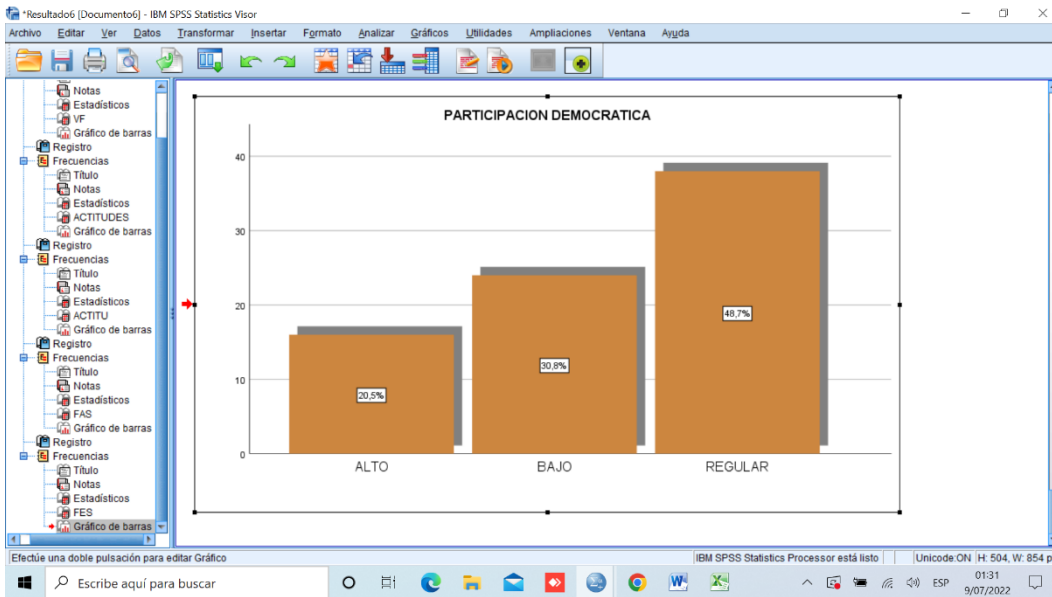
*Resultado6 [Documento6] - IBM SPSS Statistics Visor

Archivo Editar Ver Datos Transformar Insertar Formato Analizar Gráficos Utilidades Ampliaciones Ventana Ayuda

Notas
Estadísticos
VF
Gráfico de barras
Registro
Frecuencias
Título
Notas
Estadísticos
ACTITUDES
Gráfico de barras
Registro
Frecuencias
Título
Notas
Estadísticos
ACTITU
Gráfico de barras
Registro
Frecuencias
Título
Notas
Estadísticos
FAS
Gráfico de barras
Registro
Frecuencias
Título
Notas
Estadísticos
FES
Gráfico de barras

PARTICIPACION DEMOCRATICA

40
30
20
10
0

20,5%
30,8%
48,7%

ALTO BAJO REGULAR

Efectúe una doble pulsación para editar Gráfico
IBM SPSS Statistics Processor está listo
Unicode:ON H: 504, W: 854 p

Escribe aquí para buscar
ESP
01:31
9/07/2022